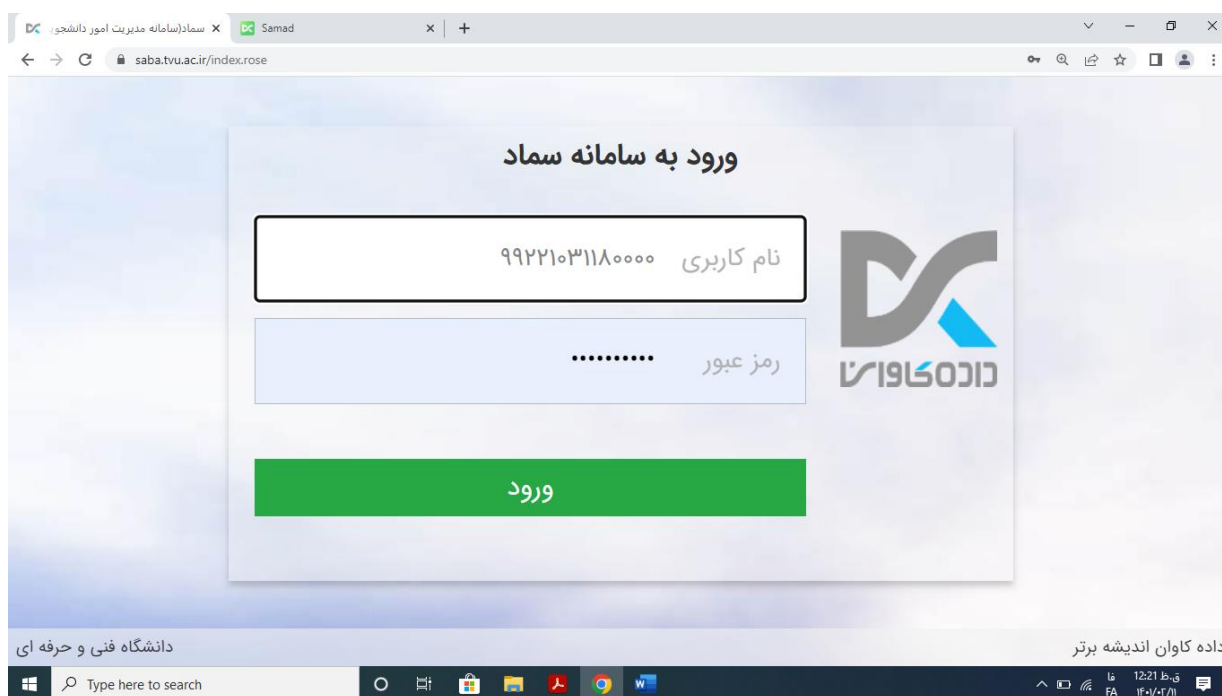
سماد(سامانه مدیریت امور دانشجو ×
Samad ×
+
saba.tvu.ac.ir/index.rose

ورود به سامانه سماد

نام کاربری ۹۹۲۲۱۰۳۱۱۸۰۰۰۰

رمز عبور ••••••••••

داده کاوان

ورود

داده کاوان اندیشه برتر
دانشگاه فنی و حرفه ای

Type here to search
FA فا
12:21 ق.ظ
۱۴۰۱/۰۲/۱۱